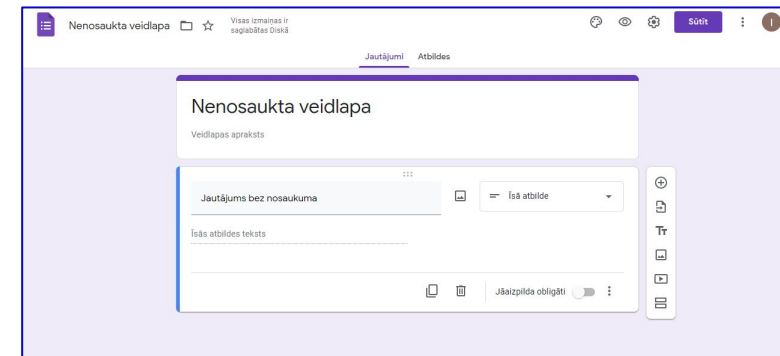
Nenosaukta veidlapa

Visas izmaiņas ir saglabātas Diskā

Sūtīt

I

Jautājumi

Atbildes

Nenosaukta veidlapa

Veidlapas apraksts

Jautājums bez nosaukuma

Īsā atbilde

Īsās atbildes teksts

Jāaizpilda obligāti

Tт